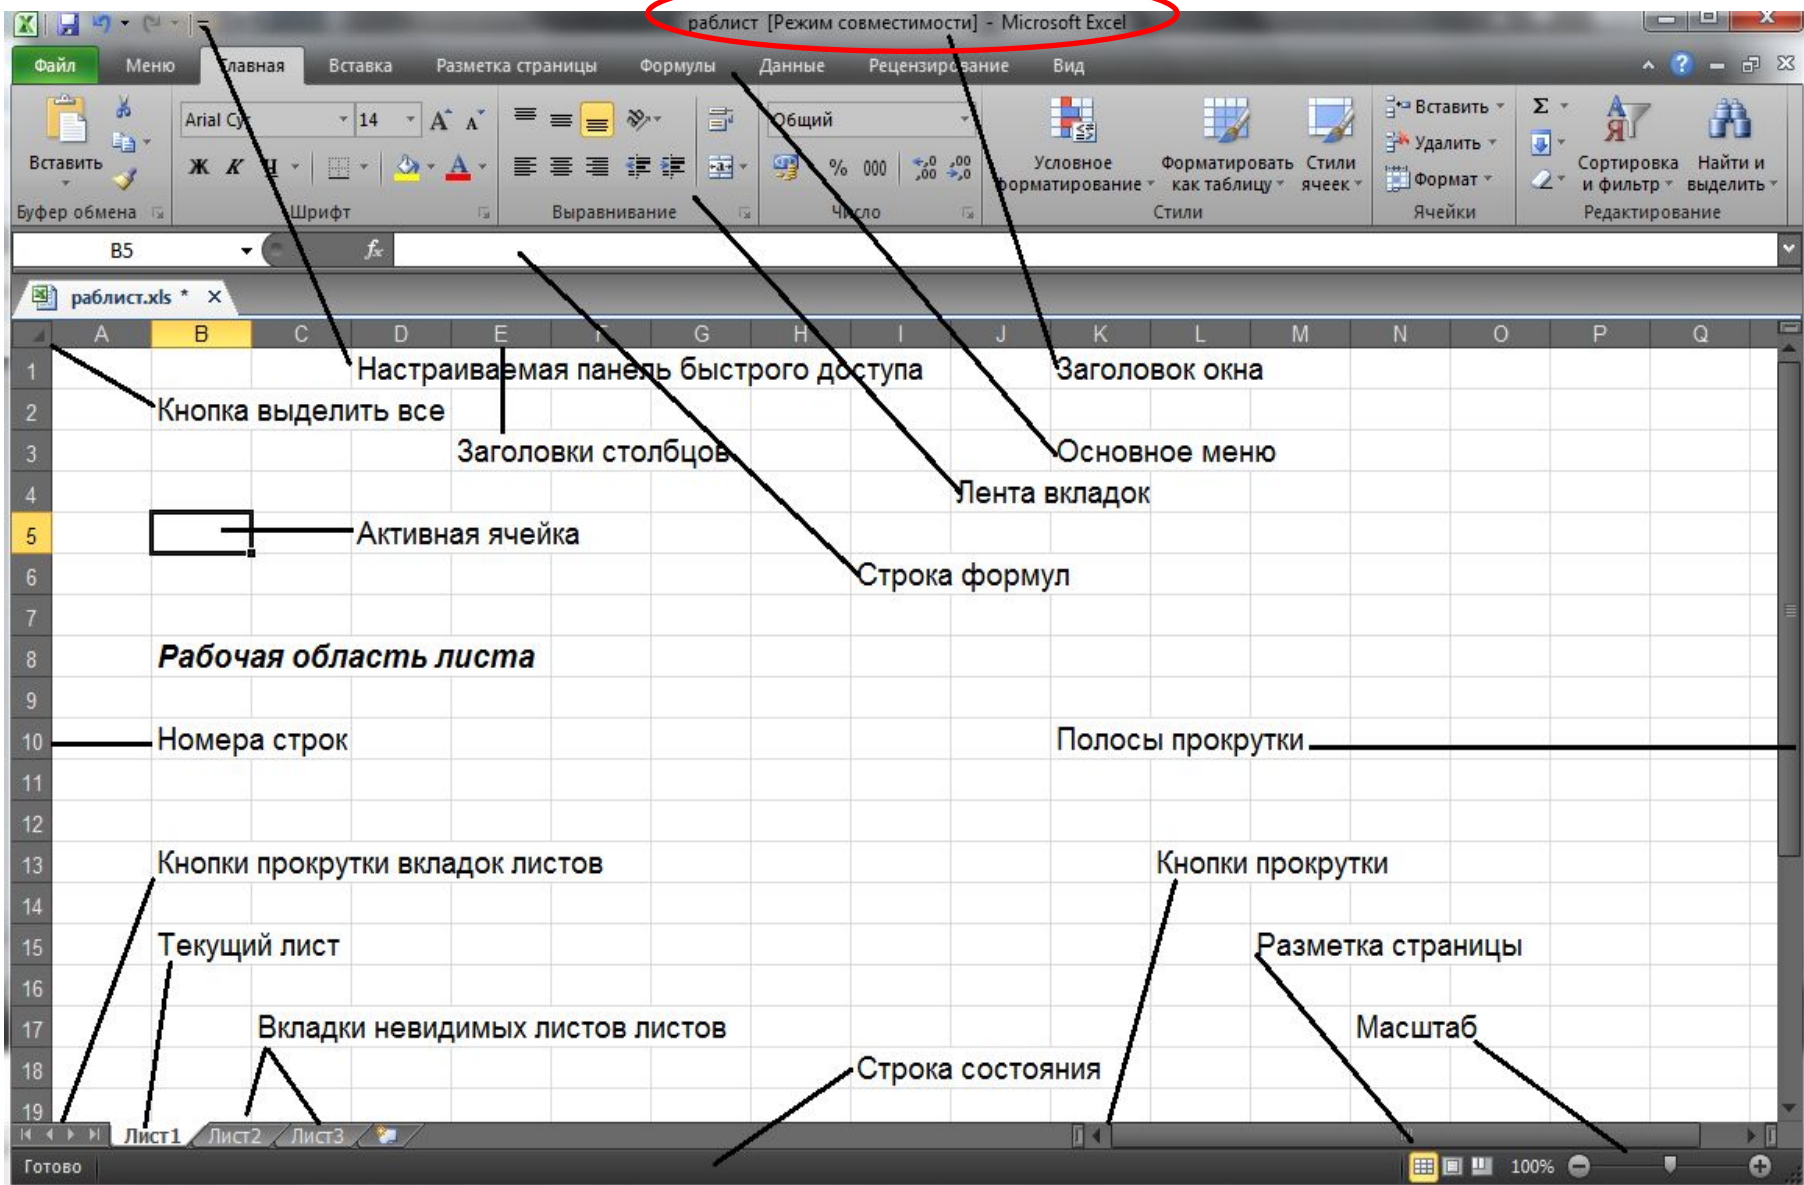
раблист [Режим совместимости] - Microsoft Excel

Файл Меню Главная Вставка Разметка страницы Формулы Данные Рецензирование Вид

Вставить
Буфер обмена
Arial Cyr 14
Ж К Ч
Шрифт
Выравнивание
Общий
% 000
Число
Условное форматирование
Форматировать как таблицу
Стили ячеек
Стили
Вставить
Удалить
Формат
Ячейки
Σ
Сортировка и фильтр
Найти и выделить
Редактирование

B5 $f_x$

раблист.xls * ×

A B C D E F G H I J K L M N O P Q

1 Настраиваемая панель быстрого доступа
Заголовок окна
2 Кнопка выделить все
3 Заголовки столбцов
Основное меню
4 Лента вкладок
5 Активная ячейка
6 Строка формул
7
8 Рабочая область листа
9
10 Номера строк
Полосы прокрутки
11
12
13 Кнопки прокрутки вкладок листов
Кнопки прокрутки
14
15 Текущий лист
Разметка страницы
16
17 Вкладки невидимых листов листов
Масштаб
18 Строка состояния
19

Лист1 Лист2 Лист3

Готово 100%